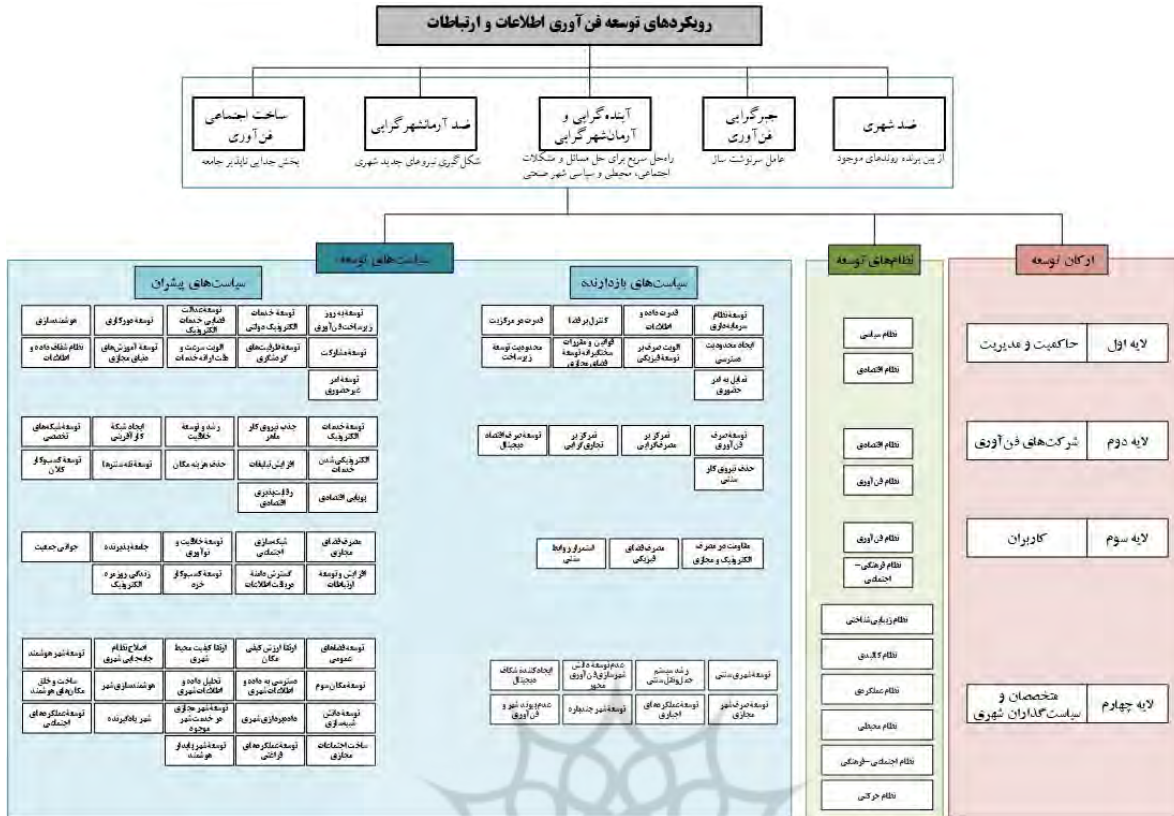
رویکردهای توسعه فن آوری اطلاعات و ارتباطات

ضد شهری
از بین برنده روندهای موجود

جبرگرایی فن آوری
عامل سرنوشت ساز

آینده گرایی و آرمانشهرگرایی
راه‌حل سریع برای حل مسائل و مشکلات اجتماعی، محیطی و سیاسی شهر صنعتی

ضد آرمانشهرگرایی
شکل گیری نیروهای جدید شهری

ساخت اجتماعی فن آوری
بخش جدایی ناپذیر جامعه

ارکان توسعه

لایه اول | حاکمیت و مدیریت

لایه دوم | شرکت‌های فن آوری

لایه سوم | کاربران

لایه چهارم | متخصصان و سیاستگذاران شهری

نظام‌های توسعه

نظام سیاسی
نظام اقتصادی

نظام اقتصادی
نظام فن آوری

نظام فن آوری
نظام فرهنگی- اجتماعی

نظام زیبایی‌شناختی
نظام کالبدی
نظام عملکردی
نظام محیطی
نظام اجتماعی-فرهنگی
نظام حرکتی

سیاست‌های توسعه

سیاست‌های بازدارنده

توسعه نظام سرمایه‌داری
قدرت داده و اطلاعات
کنترل بر افراد
قدرت در مرکزیت
ایجاد محدودیت دسترسی
الویت صرف در توسعه فیزیکی
قوانین و مقررات سختگیرانه توسعه فضای مجازی
محدودیت توسعه زیرساخت
تمایل به امر حضوری

توسعه صرف فن آوری
تمرکز در مصرف‌گرایی
تمرکز در تجاری‌گرایی
توسعه امور فاقد اقتصاد دیجیتال
حذف نیروی کار سنتی

مقاومت در مصرف الکترونیک و مجازی
مصرف فضای فیزیکی
استمرار روابط سنتی

توسعه شهری سنتی
رشد سیستم حمل‌ونقل سنتی
عدم توسعه دانش شهرسازی فن آوری محور
ایجاد شکاف شکاف دیجیتال
توسعه شهر مجازی
توسعه عملکردهای اجباری
توسعه شهر چندپاره
عدم پیوند شهر و فن آوری

سیاست‌های پیشران

توسعه به روز زیرساخت فن آوری
توسعه خدمات الکترونیک دولتی
توسعه عدالت فضایی خدمات الکترونیک
توسعه نوآوری
هوشمندسازی
توسعه مشارکت
توسعه ظرفیت‌های گردشگری
الویت سرعت و کیفیت ارائه خدمات
توسعه آموزش‌های مبانی مجازی
نظام شفاف داده و اطلاعات
توسعه امور غیرحضوری

توسعه خدمات الکترونیک
جذب نیروی کار ماهر
رشد و توسعه خلاقیت
ایجاد شبکه کارآفرینی
توسعه شبکه‌های تخصصی
الکترونیکی شدن خدمات
افزایش تبلیغات
حذف هزینه مکان
توسعه فناوری‌ها
توسعه کسب و کار کلان
پویایی اقتصادی
رقابت‌پذیری اقتصادی

مصرف فضای مجازی
شبکه‌سازی اجتماعی
توسعه خلاقیت و نوآوری
جامعه‌پذیرنده
جوانی جمعیت
افزایش و توسعه ارتباطات
گسترش دامنه مبادلات اطلاعات
توسعه کسب و کار خرد
زندگی روزمره الکترونیک

توسعه فضاهای عمومی
ارتقا ارزش کیفی مکان
ارتقا کیفیت محیط شهری
اصلاح نظام جابجایی شهری
توسعه شهر هوشمند
توسعه مکان‌سوم
دسترسی به داده و اطلاعات شهری
تحلیل داده و اطلاعات شهری
هوشمندسازی شهر
ساخت و خلق مکان‌های هوشمند
توسعه دانش شبیه‌سازی
داده‌برداری شهری
دسترسی به فضای مجازی در خدمت شهر موجود
شهر پایدار
توسعه عملکردهای اجتماعی
ساخت اجتماعات مجازی
توسعه عملکردهای فراغتی
توسعه شهر پایدار هوشمند